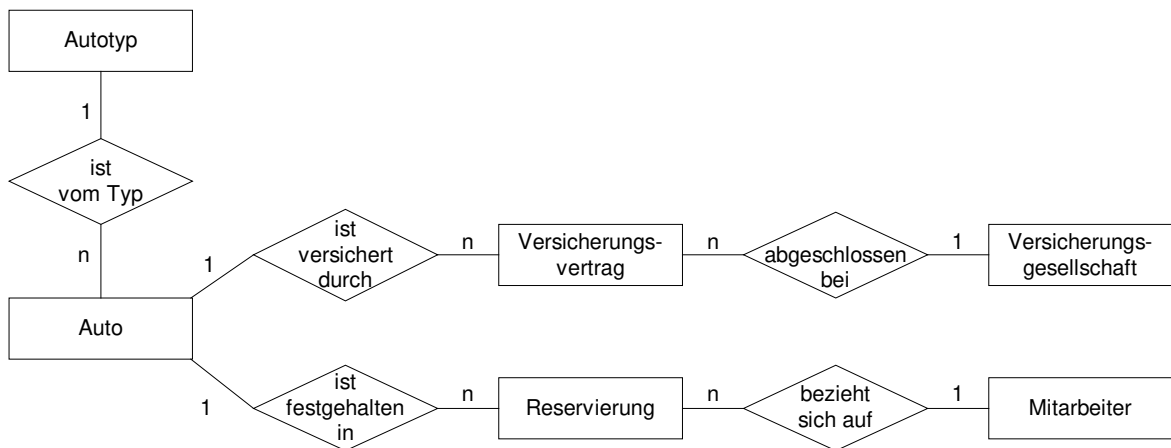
Autotyp

1

ist vom Typ

n

Auto

1

ist versichert durch

n

Versicherungsvertrag

n

abgeschlossen bei

1

Versicherungsgesellschaft

1

ist festgehalten in

n

Reservierung

n

bezieht sich auf

1

Mitarbeiter